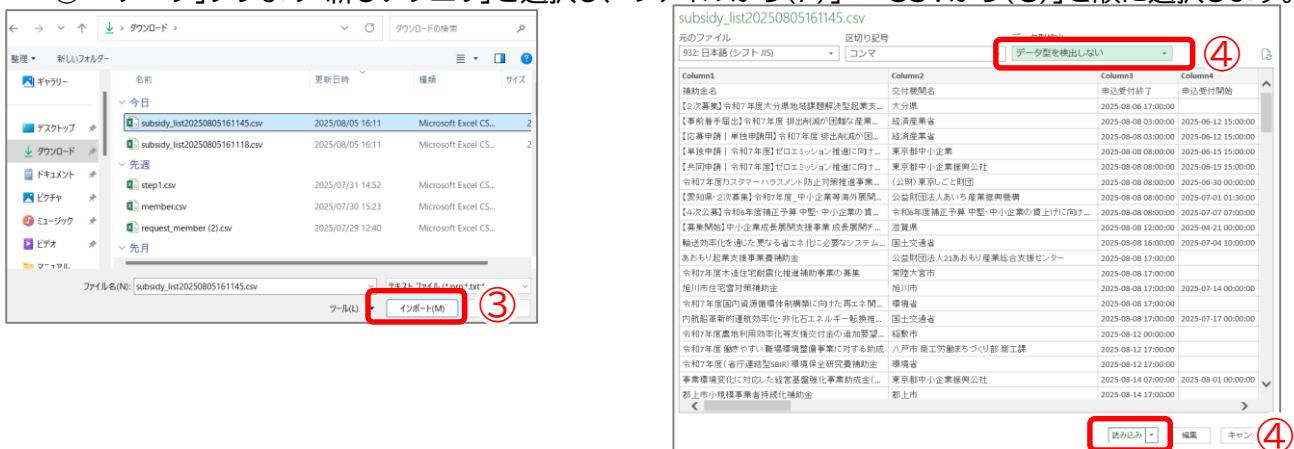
← → ∨ ↑ ダウンロード › ダウンロードの検索
整理 ▾ 新しいフォルダー
ギャラリー
デスクトップ
ダウンロード
ドキュメント
ピクチャ
ミュージック
ビデオ
マニュアル

| 名前 | 更新日時 | 種類 | サイズ |
|---|---|---|---|
| ∨ 今日 | | | |
| subsidy_list20250805161145.csv | 2025/08/05 16:11 | Microsoft Excel CS... | 2 |
| subsidy_list20250805161118.csv | 2025/08/05 16:11 | Microsoft Excel CS... | 2 |
| ∨ 先週 | | | |
| step1.csv | 2025/07/31 14:52 | Microsoft Excel CS... | |
| member.csv | 2025/07/30 15:23 | Microsoft Excel CS... | |
| request_member (2).csv | 2025/07/29 12:40 | Microsoft Excel CS... | |
| ∨ 先月 | | | |

ファイル名(N): subsidy_list20250805161145.csv
テキスト ファイル (*.prn;*.txt;*
ツール(L) ▾ インポート(M)
③

subsidy_list20250805161145.csv
元のファイル
932: 日本語 (シフト JIS)
区切り記号
コンマ
データ型検出
データ型を検出しない
④

| Column1 | Column2 | Column3 | Column4 |
|---|---|---|---|
| 補助金名 | 交付機関名 | 申込受付終了 | 申込受付開始 |
| 【2次募集】令和7年度大分県地域課題解決型起業支... | 大分県 | 2025-08-06 17:00:00 | |
| 【事前着手届出】令和7年度 排出削減が困難な産業... | 経済産業省 | 2025-08-08 03:00:00 | 2025-06-12 15:00:00 |
| 【応募申請｜単独申請用】令和7年度 排出削減が困... | 経済産業省 | 2025-08-08 03:00:00 | 2025-06-12 15:00:00 |
| 【単独申請｜令和7年度】ゼロエミッション推進に向け... | 東京都中小企業 | 2025-08-08 08:00:00 | 2025-06-15 15:00:00 |
| 【共同申請｜令和7年度】ゼロエミッション推進に向け... | 東京都中小企業振興公社 | 2025-08-08 08:00:00 | 2025-06-15 15:00:00 |
| 令和7年度カスタマーハラスメント防止対策推進事業... | (公財)東京しごと財団 | 2025-08-08 08:00:00 | 2025-06-30 00:00:00 |
| 【愛知県・2次募集】令和7年度_中小企業等海外展開... | 公益財団法人あいち産業振興機構 | 2025-08-08 08:00:00 | 2025-07-01 01:30:00 |
| 【4次公募】令和6年度補正予算 中堅・中小企業の賃... | 令和6年度補正予算 中堅・中小企業の賃上げに向け... | 2025-08-08 08:00:00 | 2025-07-07 07:00:00 |
| 【募集開始】中小企業成長展開支援事業 成長展開チ... | 滋賀県 | 2025-08-08 12:00:00 | 2025-04-21 00:00:00 |
| 輸送効率化を通じた更なる省エネ化に必要なシステム... | 国土交通省 | 2025-08-08 16:00:00 | 2025-07-04 10:00:00 |
| あおもり起業支援事業費補助金 | 公益財団法人21あおもり産業総合支援センター | 2025-08-08 17:00:00 | |
| 令和7年度木造住宅耐震化推進補助事業の募集 | 常陸大宮市 | 2025-08-08 17:00:00 | |
| 旭川市住宅音対策補助金 | 旭川市 | 2025-08-08 17:00:00 | |
| 令和7年度国内資源循環体制構築に向けた再エネ関... | 環境省 | 2025-08-08 17:00:00 | 2025-07-14 00:00:00 |
| 内航船革新的運航効率化・非化石エネルギー転換推... | 国土交通省 | 2025-08-08 17:00:00 | 2025-07-17 00:00:00 |
| 令和7年度農地利用効率化等支援交付金の追加要望... | 稲敷市 | 2025-08-12 00:00:00 | |
| 令和7年度 働きやすい職場環境整備事業に対する助成 | 八戸市 商工労働まちづくり部 商工課 | 2025-08-12 17:00:00 | |
| 令和7年度(省庁連結型SBIR)環境保全研究費補助金 | 環境省 | 2025-08-12 17:00:00 | |
| 事業環境変化に対応した経営基盤強化事業助成金(... | 東京都中小企業振興公社 | 2025-08-14 07:00:00 | 2025-08-01 00:00:00 |
| 郡上市小規模事業者持続化補助金 | 郡上市 | 2025-08-14 17:00:00 | |

読み込み ▾ 編集 キャン
④